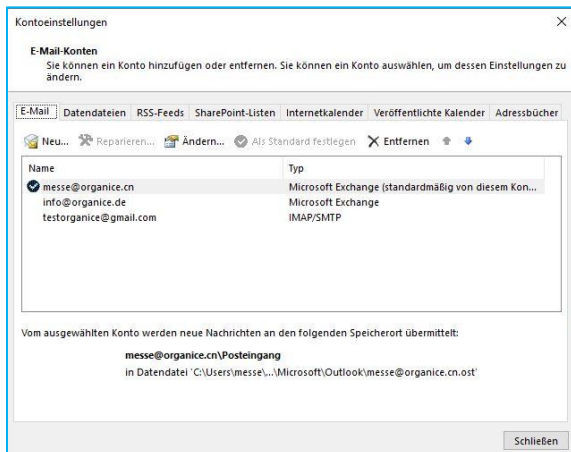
Kontoeinstellungen

E-Mail-Konten
Sie können ein Konto hinzufügen oder entfernen. Sie können ein Konto auswählen, um dessen Einstellungen zu ändern.

E-Mail | Datendateien | RSS-Feeds | SharePoint-Listen | Internetkalender | Veröffentlichte Kalender | Adressbücher

Neu... Reparieren... Ändern... Als Standard festlegen Entfernen

| Name | Typ |
|---|---|
| messe@organice.cn | Microsoft Exchange (standardmäßig von diesem Kon... |
| info@organice.de | Microsoft Exchange |
| testorganice@gmail.com | IMAP/SMTP |

Vom ausgewählten Konto werden neue Nachrichten an den folgenden Speicherort übermittelt:

messe@organice.cn\Posteingang
in Datendatei 'C:\Users\messe\...\Microsoft\Outlook\messe@organice.cn.ost'

Schließen